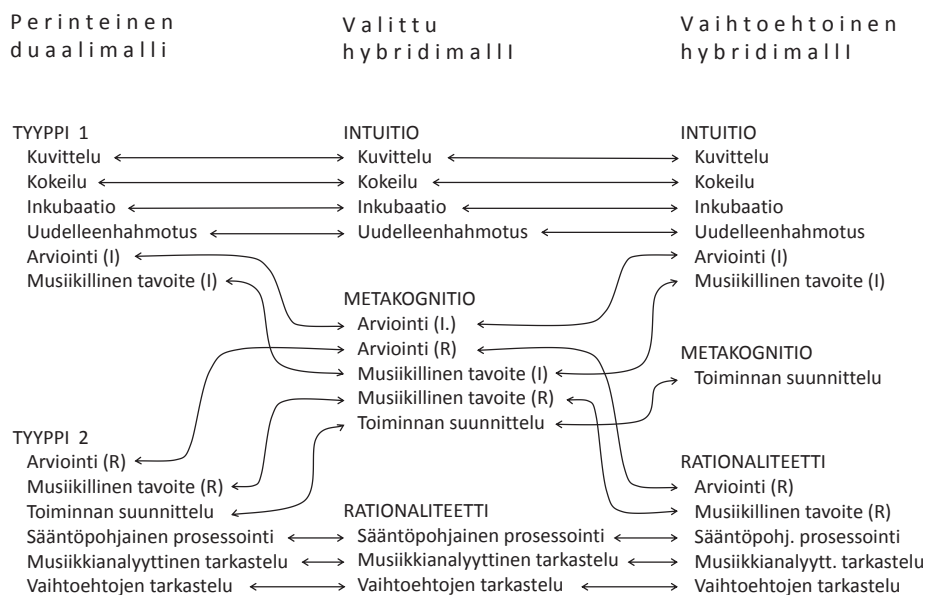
Perinteinen duaalimalli

TYYPPI 1
Kuvittelu
Kokeilu
Inkubaatio
Uudelleenhahmotus
Arviointi (I)
Musiikillinen tavoite (I)

TYYPPI 2
Arviointi (R)
Musiikillinen tavoite (R)
Toiminnan suunnittelu
Sääntöpohjainen prosessointi
Musiikkianalyyttinen tarkastelu
Vaihtoehtojen tarkastelu

Valittu hybridimallI

INTUITIO
Kuvittelu
Kokeilu
Inkubaatio
Uudelleenhahmotus

METAKOGNITIO
Arviointi (I.)
Arviointi (R)
Musiikillinen tavoite (I)
Musiikillinen tavoite (R)
Toiminnan suunnittelu

RATIONALITEETTI
Sääntöpohjainen prosessointi
Musiikkianalyyttinen tarkastelu
Vaihtoehtojen tarkastelu

Vaihtoehtoinen hybridimallI

INTUITIO
Kuvittelu
Kokeilu
Inkubaatio
Uudelleenhahmotus
Arviointi (I)
Musiikillinen tavoite (I)

METAKOGNITIO
Toiminnan suunnittelu

RATIONALITEETTI
Arviointi (R)
Musiikillinen tavoite (R)
Sääntöpohj. prosessointi
Musiikkianalyytt. tarkastelu
Vaihtoehtojen tarkastelu